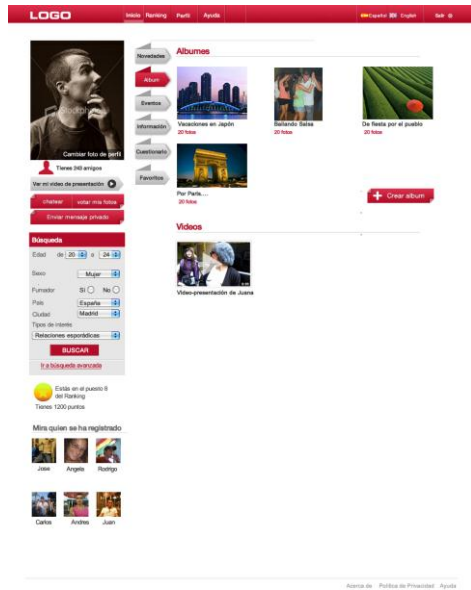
LOGO

Inicio Ranking Perfil Ayuda

Español English Salir

Cambiar foto de perfil

Tienes 245 amigos

Ver mi video de presentación

chatear votar mis fotos

Enviar mensaje privado

Búsqueda

Edad de 20 a 24

Sexo Mujer

Fumador Sí No

País España

Ciudad Madrid

Tipos de interés

Relaciones esporádicas

BUSCAR

Ir a búsqueda avanzada

Estás en el puesto 6 del Ranking

Tienes 1200 puntos

Mira quien se ha registrado

Jose Angela Rodrigo

Carlos Andrea Juan

Novedades

Album

Eventos

Información

Cuestionario

Favoritos

Albumes

Vacaciones en Japón
20 fotos

Bailando Salsa
20 fotos

De fiesta por el pueblo
20 fotos

Por París...
20 fotos

Crear album

Videos

Video-presentación de Juana

Acerca de Política de Privacidad Ayuda